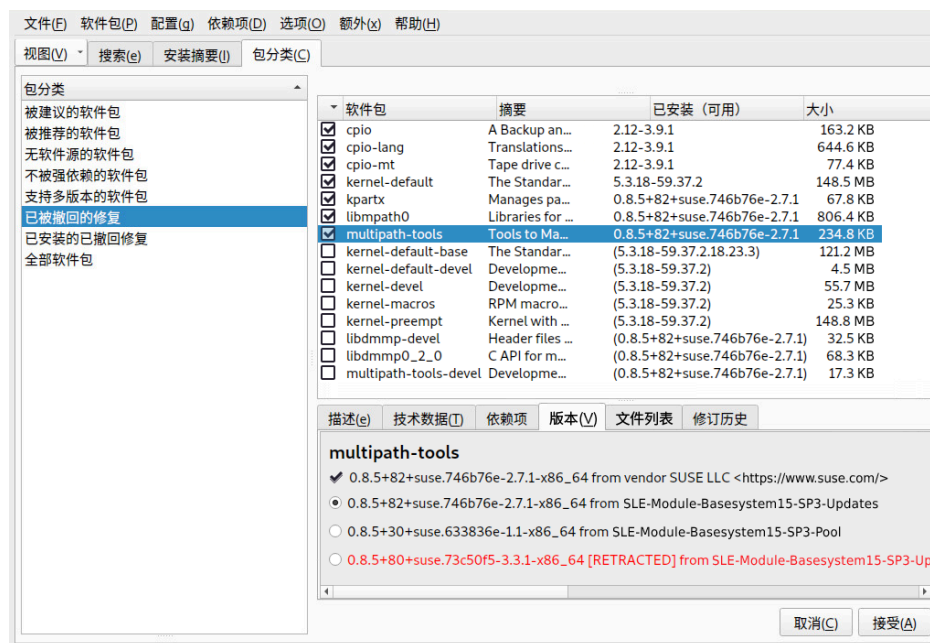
文件(F) 软件包(P) 配置(g) 依赖项(D) 选项(O) 额外(x) 帮助(H)

视图(V) 搜索(e) 安装摘要(I) 包分类(C)

包分类
被建议的软件包
被推荐的软件包
无软件源的软件包
不被强依赖的软件包
支持多版本的软件包
已被撤回的修复
已安装的已撤回修复
全部软件包

| | 软件包 | 摘要 | 已安装（可用） | 大小 |
|---|---|---|---|---|
| ☑ | cpio | A Backup an... | 2.12-3.9.1 | 163.2 KB |
| ☑ | cpio-lang | Translations... | 2.12-3.9.1 | 644.6 KB |
| ☑ | cpio-mt | Tape drive c... | 2.12-3.9.1 | 77.4 KB |
| ☑ | kernel-default | The Standar... | 5.3.18-59.37.2 | 148.5 MB |
| ☑ | kpartx | Manages pa... | 0.8.5+82+suse.746b76e-2.7.1 | 67.8 KB |
| ☑ | libmpath0 | Libraries for ... | 0.8.5+82+suse.746b76e-2.7.1 | 806.4 KB |
| ☑ | multipath-tools | Tools to Ma... | 0.8.5+82+suse.746b76e-2.7.1 | 234.8 KB |
| ☐ | kernel-default-base | The Standar... | (5.3.18-59.37.2.18.23.3) | 121.2 MB |
| ☐ | kernel-default-devel | Developme... | (5.3.18-59.37.2) | 4.5 MB |
| ☐ | kernel-devel | Developme... | (5.3.18-59.37.2) | 55.7 MB |
| ☐ | kernel-macros | RPM macro... | (5.3.18-59.37.2) | 25.3 KB |
| ☐ | kernel-preempt | Kernel with ... | (5.3.18-59.37.2) | 148.8 MB |
| ☐ | libdmmp-devel | Header files ... | (0.8.5+82+suse.746b76e-2.7.1) | 32.5 KB |
| ☐ | libdmmp0_2_0 | C API for m... | (0.8.5+82+suse.746b76e-2.7.1) | 68.3 KB |
| ☐ | multipath-tools-devel | Developme... | (0.8.5+82+suse.746b76e-2.7.1) | 17.3 KB |

描述(e) 技术数据(T) 依赖项 版本(V) 文件列表 修订历史

multipath-tools
✔ 0.8.5+82+suse.746b76e-2.7.1-x86_64 from vendor SUSE LLC <https://www.suse.com/>
0.8.5+82+suse.746b76e-2.7.1-x86_64 from SLE-Module-Basesystem15-SP3-Updates
0.8.5+30+suse.633836e-1.1-x86_64 from SLE-Module-Basesystem15-SP3-Pool
0.8.5+80+suse.73c50f5-3.3.1-x86_64 [RETRACTED] from SLE-Module-Basesystem15-SP3-Up

取消(C) 接受(A)